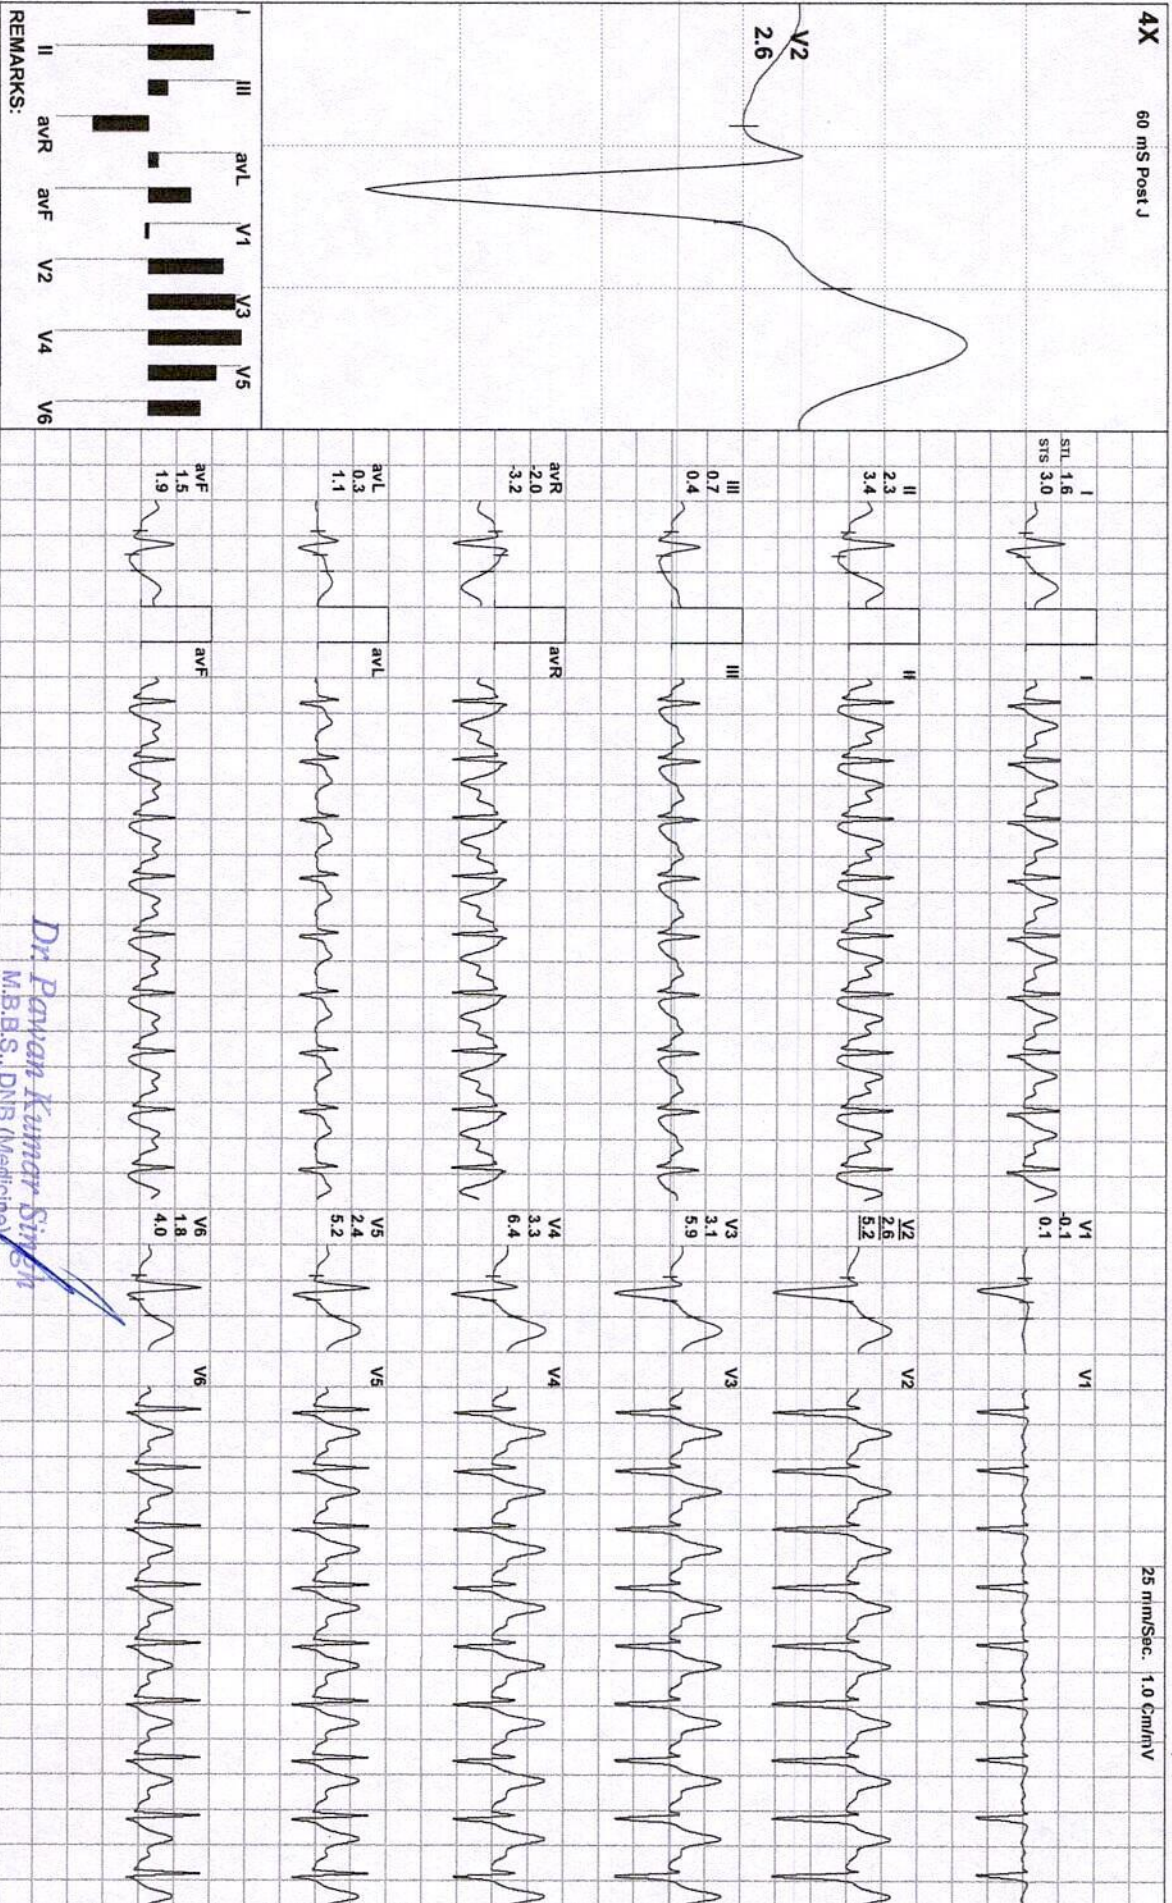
4X
60 mS Post J
V2
2.6

I III avL V1 V3 V5
II avR avF V2 V4 V6
REMARKS:

STL STS
I
1.6
3.0

II
2.3
3.4

III
0.7
0.4

avR
-2.0
-3.2

avL
0.3
1.1

avF
1.5
1.9

I
II
III
avR
avL
avF

V1
-0.1
0.1

V2
2.6
5.2

V3
3.1
5.9

V4
3.3
6.4

V5
2.4
5.2

V6
1.8
4.0

V1
V2
V3
V4
V5
V6

25 mm/Sec. 1.0 Cm/mV

Dr. Pawan Kumar Singh
M.B.B.S., DNB (Medicine)